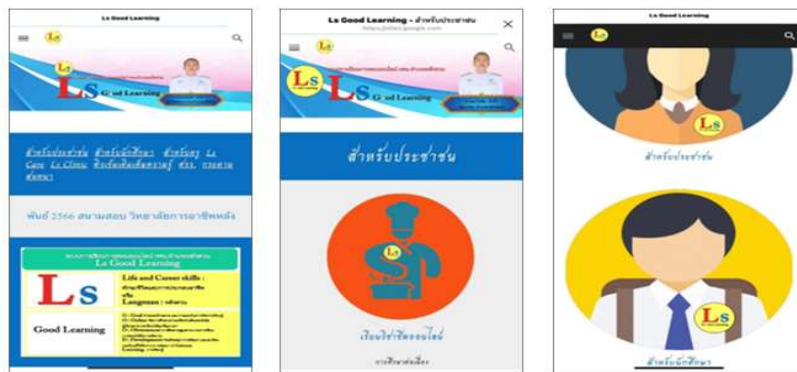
Ls Good Learning

Ls

Ls Good Learning

สำหรับประชาชน สำหรับนักศึกษา สำหรับครู Ls Care Ls Clinic ห้องเรียนดิจิตอลคณะครู ศรช. การอ่านสัปดาห์

พันธ์ 2566 สนามสอบ วิทยาลัยการอาชีพหลัง

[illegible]
Ls Good Learning

Ls

Good Learning

Life and Career skills :
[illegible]
Longman : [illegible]

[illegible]

Ls Good Learning - สำหรับประชาชน
https://sites.google.com

Ls

Ls Good Learning

สำหรับประชาชน

Ls

เรียนรู้อาชีพออนไลน์

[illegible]

Ls Good Learning

Ls

Ls

สำหรับประชาชน

Ls

สำหรับนักศึกษา